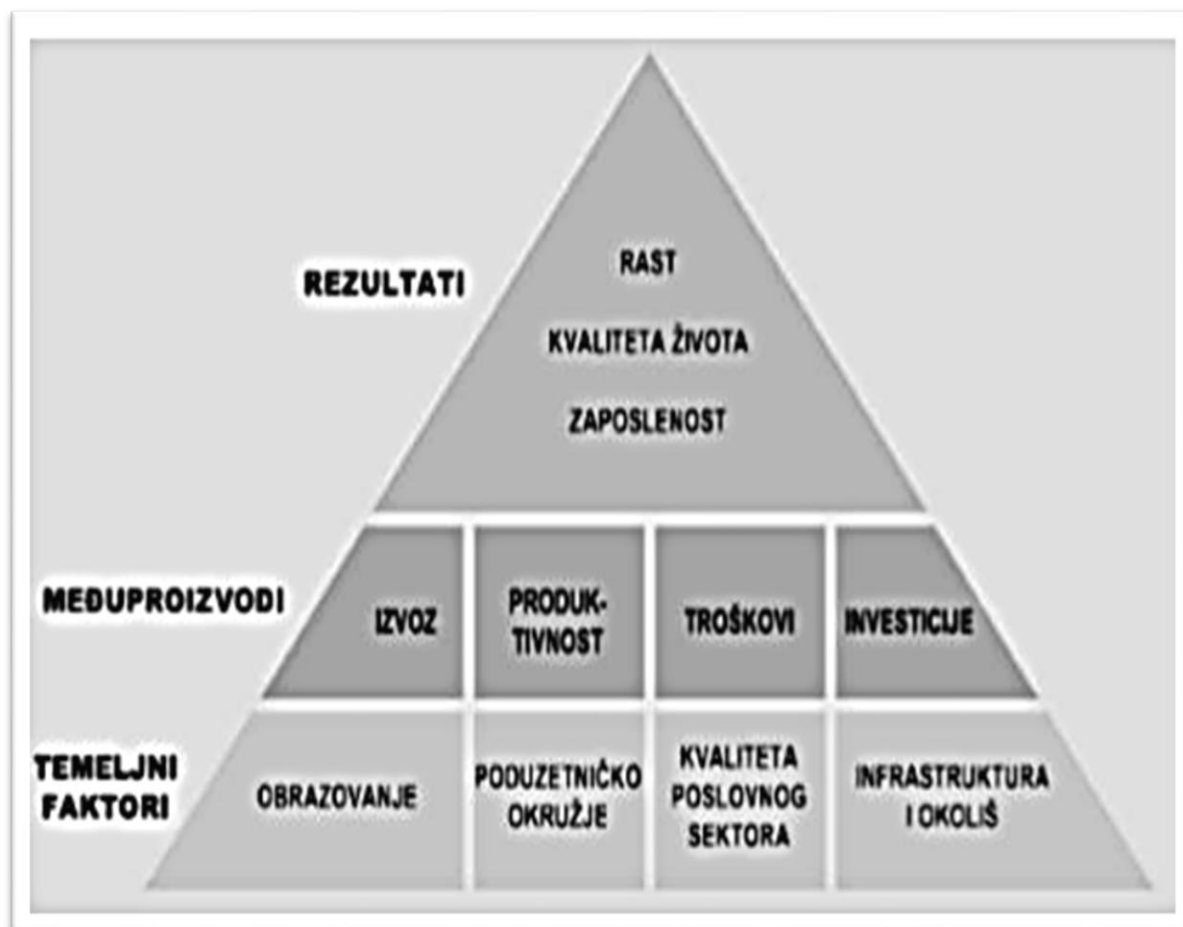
REZULTATI

RAST

KVALITETA ŽIVOTA

ZAPOSLENOST

MEĐUPROIZVODI

IZVOZ

PRODUKTIVNOST

TROŠKOVI

INVESTICIJE

TEMELJNI FAKTORI

OBRAZOVANJE

PODUZETNIČKO OKRUŽJE

KVALITETA POSLOVNOG SEKTORA

INFRASTRUKTURA I OKOLIŠ